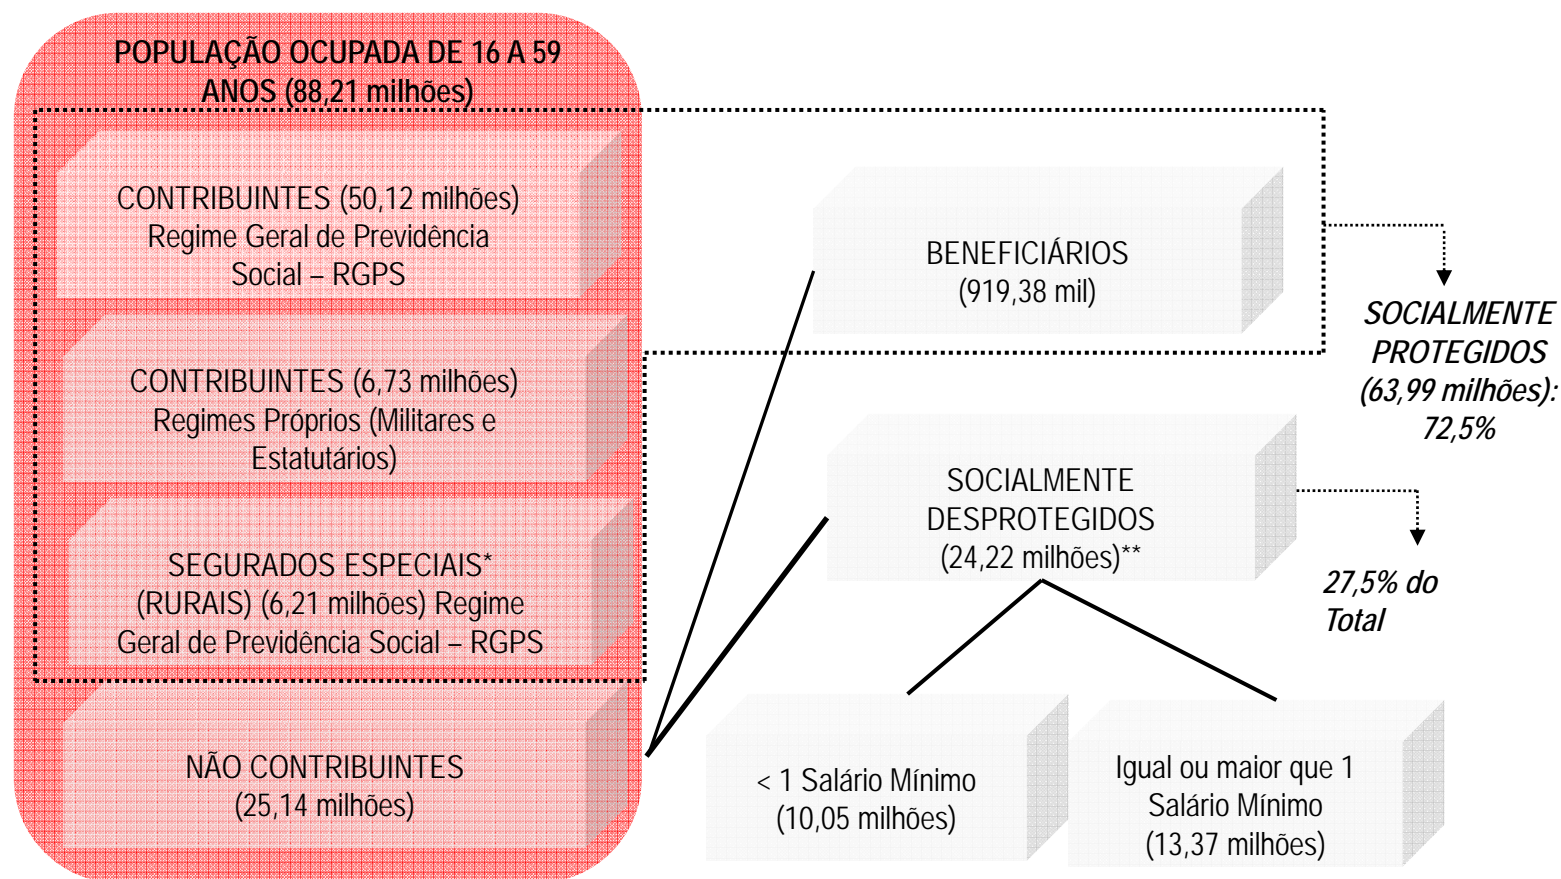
POPULAÇÃO OCUPADA DE 16 A 59 ANOS (88,21 milhões)

CONTRIBUINTES (50,12 milhões) Regime Geral de Previdência Social – RGPS

CONTRIBUINTES (6,73 milhões) Regimes Próprios (Militares e Estatutários)

SEGURADOS ESPECIAIS* (RURAIS) (6,21 milhões) Regime Geral de Previdência Social – RGPS

NÃO CONTRIBUINTES (25,14 milhões)

BENEFICIÁRIOS (919,38 mil)

SOCIALMENTE PROTEGIDOS (63,99 milhões): 72,5%

SOCIALMENTE DESPROTEGIDOS (24,22 milhões)**

27,5% do Total

< 1 Salário Mínimo (10,05 milhões)

Igual ou maior que 1 Salário Mínimo (13,37 milhões)